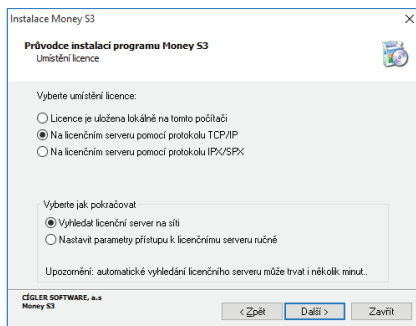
Instalace Money S3

Průvodce instalací programu Money S3
Umístění licence

Vyberte umístění licence:

Licence je uložena lokálně na tomto počítači

Na licenčním serveru pomocí protokolu TCP/IP

Na licenčním serveru pomocí protokolu IPX/SPX

Vyberte jak pokračovat

Vyhledat licenční server na síti

Nastavit parametry přístupu k licenčnímu serveru ručně

Upozornění: automatické vyhledání licenčního serveru může trvat i několik minut..

CÍGLER SOFTWARE, a.s
Money S3

< Zpět

Další >

Zavřít